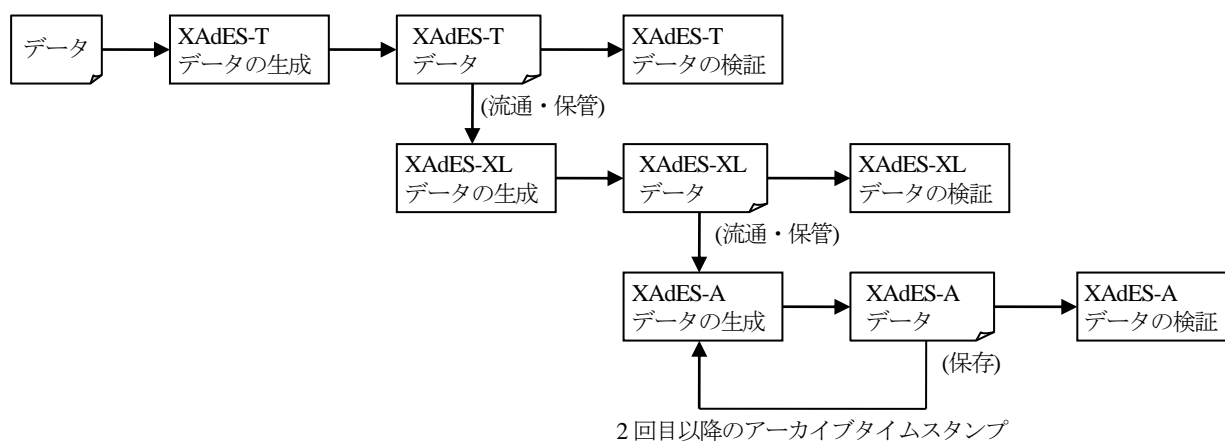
データ

XAdES-T
データの生成

XAdES-T
データ

XAdES-T
データの検証

(流通・保管)

XAdES-XL
データの生成

XAdES-XL
データ

XAdES-XL
データの検証

(流通・保管)

XAdES-A
データの生成

XAdES-A
データ

XAdES-A
データの検証

(保存)

2 回目以降のアーカイブタイムスタンプ